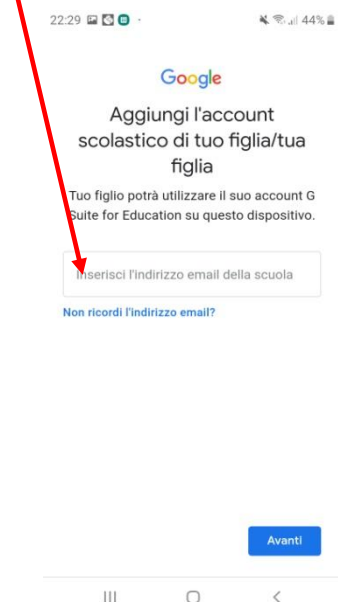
22:29 44%

Google

Aggiungi l'account scolastico di tuo figlia/tua figlia

Tuo figlio potrà utilizzare il suo account G Suite for Education su questo dispositivo.

Inserisci l'indirizzo email della scuola

Non ricordi l'indirizzo email?

Avanti